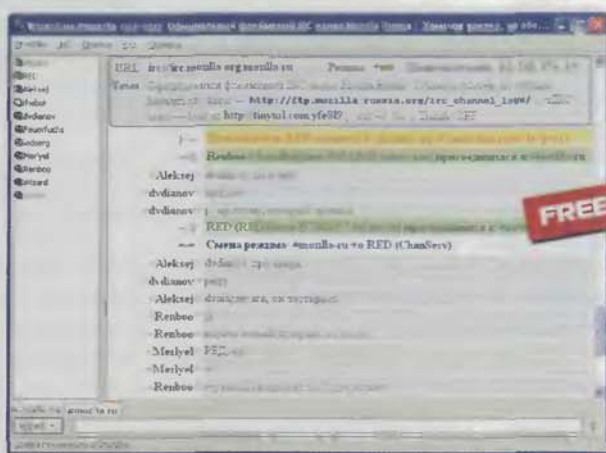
URL irc://irc.mozilla.org/mozilla-ru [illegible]

Тема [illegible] – http://ftp.mozilla-russia.org/irc_channel_log/ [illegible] http://tinyurl.com/yfe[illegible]

Renboo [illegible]

Alekzej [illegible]

dvdianov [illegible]

dvdianov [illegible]

RED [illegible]

Смена режима: #mozilla-ru +o RED (ChanServ)

Alekzej dvdianov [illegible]

dvdianov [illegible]

Alekzej dvdianov: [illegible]

Renboo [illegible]

Renboo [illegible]

Merlyel RED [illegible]

Merlyel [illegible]

Renboo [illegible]

FREE

Alekzej
Merlyel
dvdianov
Fredor
Renboo
RED
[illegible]